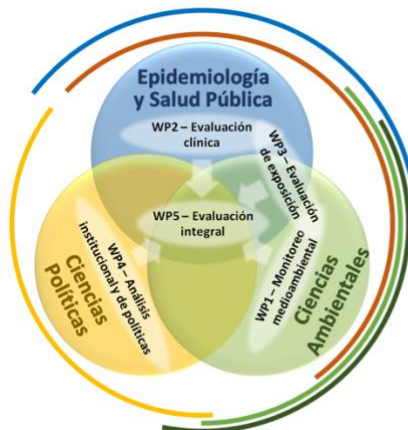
Epidemiología y Salud Pública

WP2 – Evaluación clínica

WP3 – Evaluación de exposición

WP5 – Evaluación integral

WP4 – Análisis institucional y de políticas

Ciencias Políticas

WP1 – Monitoreo medioambiental

Ciencias Ambientales